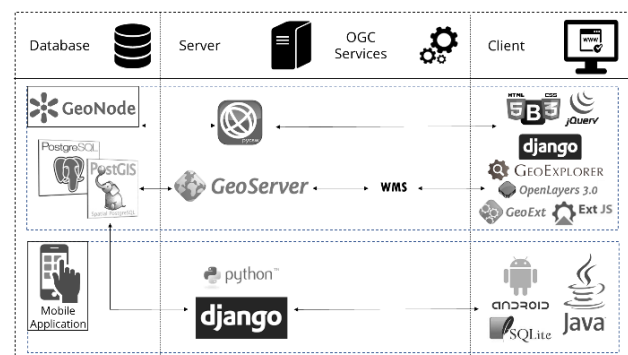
Database

Server

OGC Services

Client

www

GeoNode

PostgreSQL

PostGIS

Spatial PostgreSQL

pycsw

GeoServer

WMS

HTML 5

CSS 3

jQuery

django

GeoExplorer

OpenLayers 3.0

GeoExt

Ext JS

Mobile Application

python™

django

android

SQLite

Java